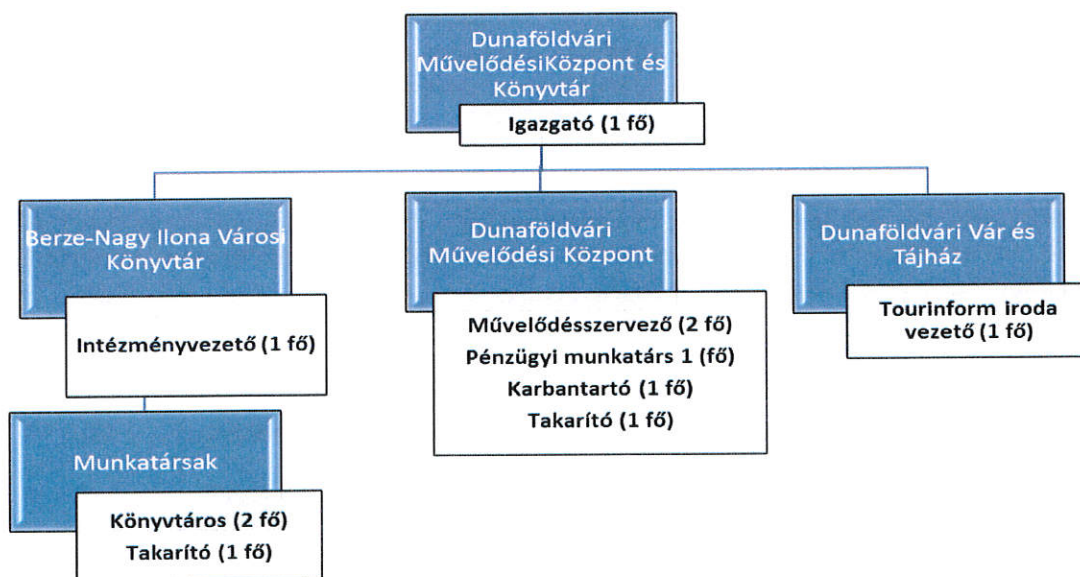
Dunaföldvári MűvelődésiKözpont és Könyvtár

Igazgató (1 fő)

Berze-Nagy Ilona Városi Könyvtár

Intézményvezető (1 fő)

Munkatársak

Könyvtáros (2 fő)
Takarító (1 fő)

Dunaföldvári Művelődési Központ

Művelődésszervező (2 fő)
Pénzügyi munkatárs 1 (fő)
Karbantartó (1 fő)
Takarító (1 fő)

Dunaföldvári Vár és Tájház

Tourinform iroda vezető (1 fő)